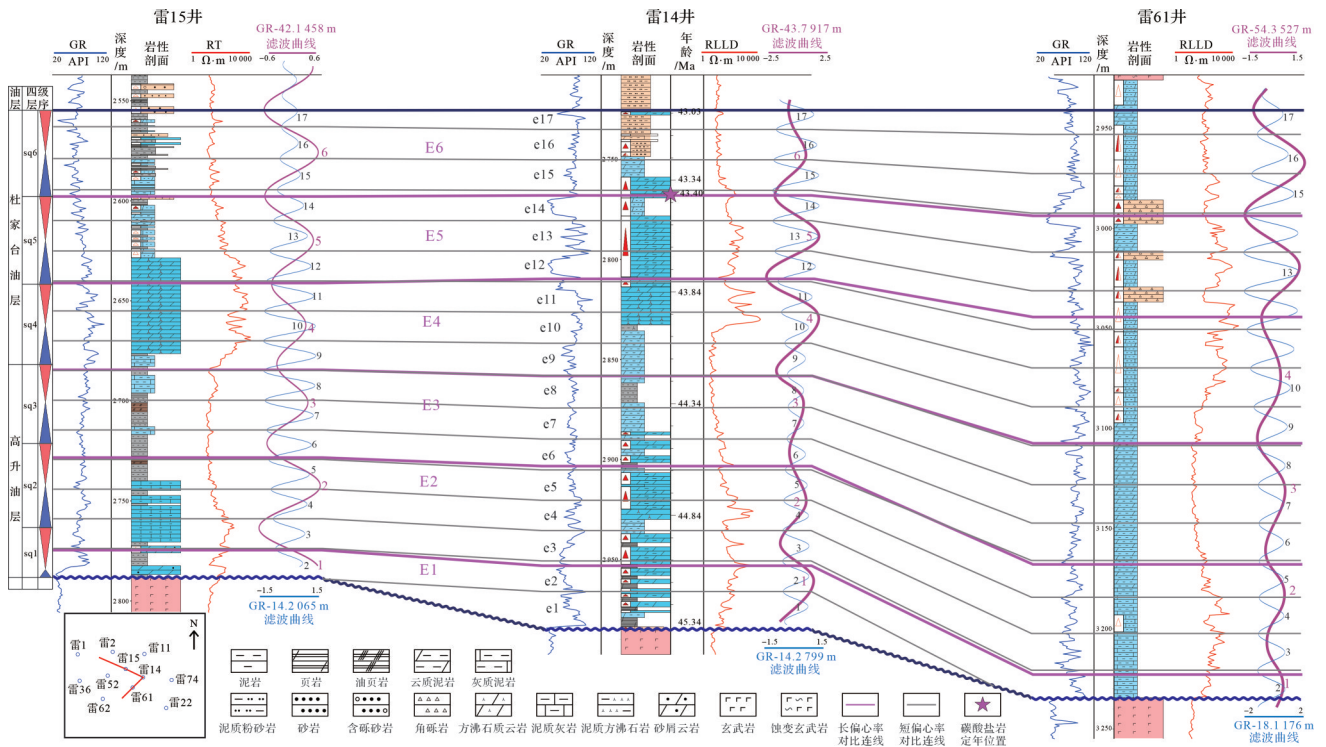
雷15井

GR
20 API 120
深度/m
岩性剖面
RT
1 Ω·m 10 000
GR-42.1 458 m 滤波曲线
-0.6 0.6

油层 四级层序
杜家台油层
高升油层
sq6 sq5 sq4 sq3 sq2 sq1

2 550 2 600 2 650 2 700 2 750 2 800

17 16 15 14 13 12 11 10 9 8 7 6 5 4 3 2 1
6 5 4 3 2 1

−1.5 1.5
GR-14.2 065 m
滤波曲线

E6 E5 E4 E3 E2 E1

雷14井

GR
20 API 120
深度/m
岩性剖面
年龄/Ma
RLLD
1 Ω·m 10 000
GR-43.7 917 m 滤波曲线
−2.5 2.5

e17 e16 e15 e14 e13 e12 e11 e10 e9 e8 e7 e6 e5 e4 e3 e2 e1

2 750 2 800 2 850 2 900 2 950

43.05 43.34 43.40 43.84 44.34 44.84 45.34

17 16 15 14 13 12 11 10 9 8 7 6 5 4 3 2 1
6 5 4 3 2 1

−1.5 1.5
GR-14.2 799 m
滤波曲线

雷61井

GR
20 API 120
深度/m
岩性剖面
RLLD
1 Ω·m 10 000
GR-54.3 527 m 滤波曲线
−1.5 1.5

2 950 3 000 3 050 3 100 3 150 3 200 3 250

17 16 15 14 13 12 11 10 9 8 7 6 5 4 3 2 1
5 4 3 2 1

−2 2
GR-18.1 176 m
滤波曲线

N
雷1 雷2 雷11 雷15 雷14 雷74 雷36 雷52 雷61 雷22 雷62

泥岩 页岩 油页岩 云质泥岩 灰质泥岩
泥质粉砂岩 砂岩 含砾砂岩 角砾岩 方沸石质云岩 泥质灰岩 泥质方沸石岩 砂屑云岩 玄武岩 蚀变玄武岩 长偏心率对比连线 短偏心率对比连线 碳酸盐岩定年位置